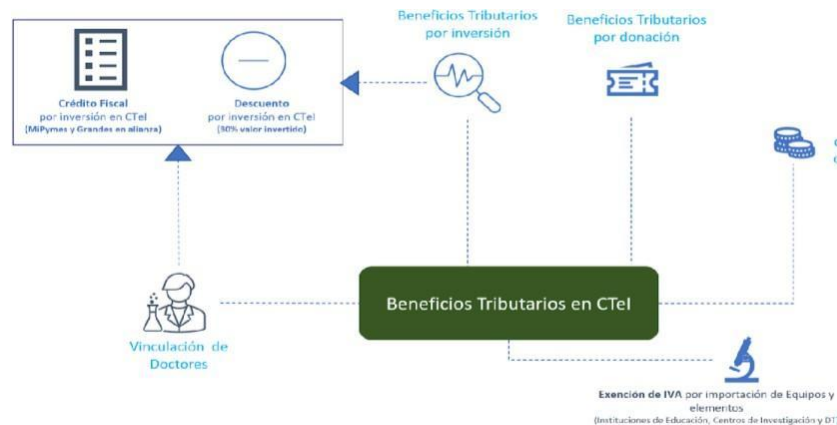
Crédito Fiscal
por inversión en CTeI
(MiPymes y Grandes en alianza)

Descuento
por inversión en CTeI
(30% valor invertido)

Beneficios Tributarios
por inversión

Beneficios Tributarios
por donación

C
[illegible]

Vinculación de
Doctores

Beneficios Tributarios en CTeI

Exención de IVA por importación de Equipos y elementos
(Instituciones de Educación, Centros de Investigación y DT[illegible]